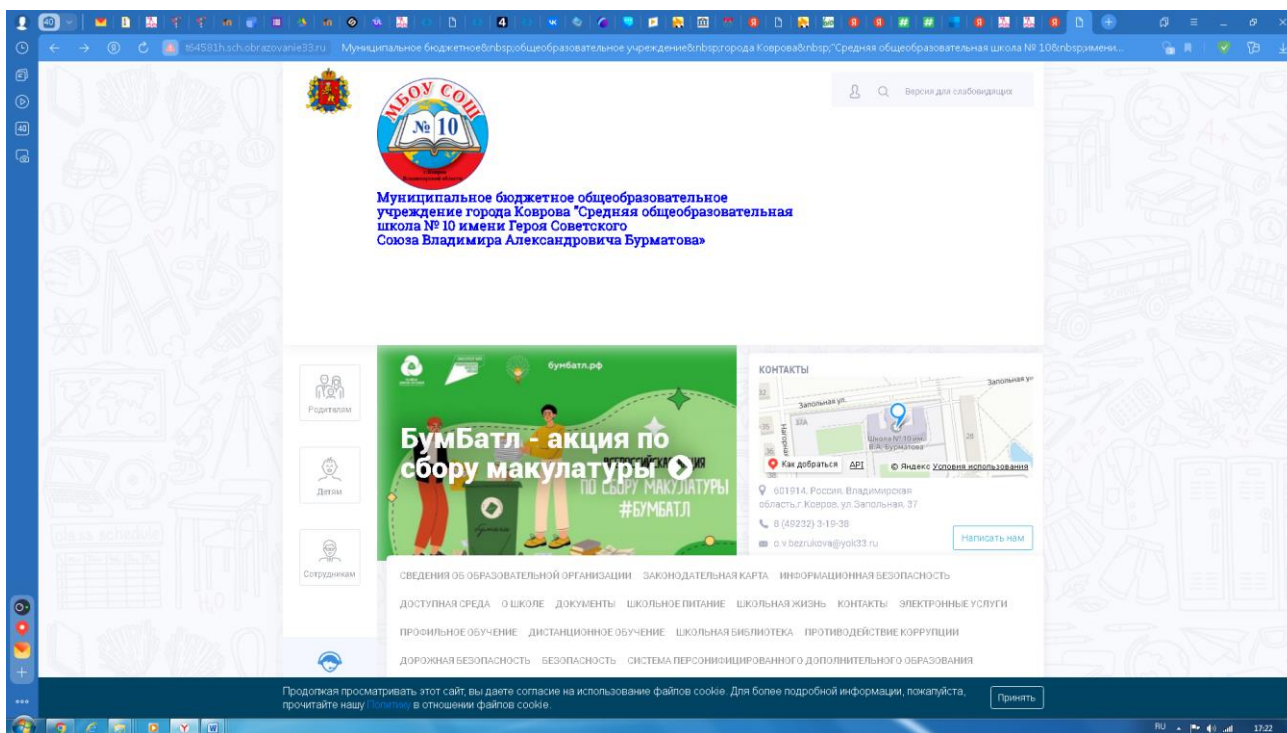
40

t64581h.sch.obrazovanie33.ru Муниципальное бюджетное&nbsp;общеобразовательное учреждение&nbsp;города Коврова&nbsp;"Средняя общеобразовательная школа № 10&nbsp;имени...

Версия для слабовидящих

МБОУ СОШ
№ 10

Муниципальное бюджетное общеобразовательное учреждение города Коврова "Средняя общеобразовательная школа № 10 имени Героя Советского Союза Владимира Александровича Бурматова»

бумбатл.рф

БумБатл - акция по сбору макулатуры

ПО СБОРУ МАКУЛАТУРЫ
#БУМБАТЛ

Родителям

Детям

Сотрудникам

КОНТАКТЫ

Запольная ул.

Запольная ул.

Школа № 10 им. В.А. Бурматова

Как добраться API © Яндекс Условия использования

601914, Россия, Владимирская область, г.Ковров, ул.Запольная, 37

8 (49232) 3-19-38

o.v.bezrukova@yoil33.ru

Написать нам

СВЕДЕНИЯ ОБ ОБРАЗОВАТЕЛЬНОЙ ОРГАНИЗАЦИИ ЗАКОНОДАТЕЛЬНАЯ КАРТА ИНФОРМАЦИОННАЯ БЕЗОПАСНОСТЬ

ДОСТУПНАЯ СРЕДА О ШКОЛЕ ДОКУМЕНТЫ ШКОЛЬНОЕ ПИТАНИЕ ШКОЛЬНАЯ ЖИЗНЬ КОНТАКТЫ ЭЛЕКТРОННЫЕ УСЛУГИ

ПРОФИЛЬНОЕ ОБУЧЕНИЕ ДИСТАНЦИОННОЕ ОБУЧЕНИЕ ШКОЛЬНАЯ БИБЛИОТЕКА ПРОТИВОДЕЙСТВИЕ КОРРУПЦИИ

ДОРОЖНАЯ БЕЗОПАСНОСТЬ БЕЗОПАСНОСТЬ СИСТЕМА ПЕРСОНИФИЦИРОВАННОГО ДОПОЛНИТЕЛЬНОГО ОБРАЗОВАНИЯ

Продолжая просматривать этот сайт, вы даете согласие на использование файлов cookie. Для более подробной информации, пожалуйста, прочитайте нашу Политику в отношении файлов cookie.

Принять

RU 17:22